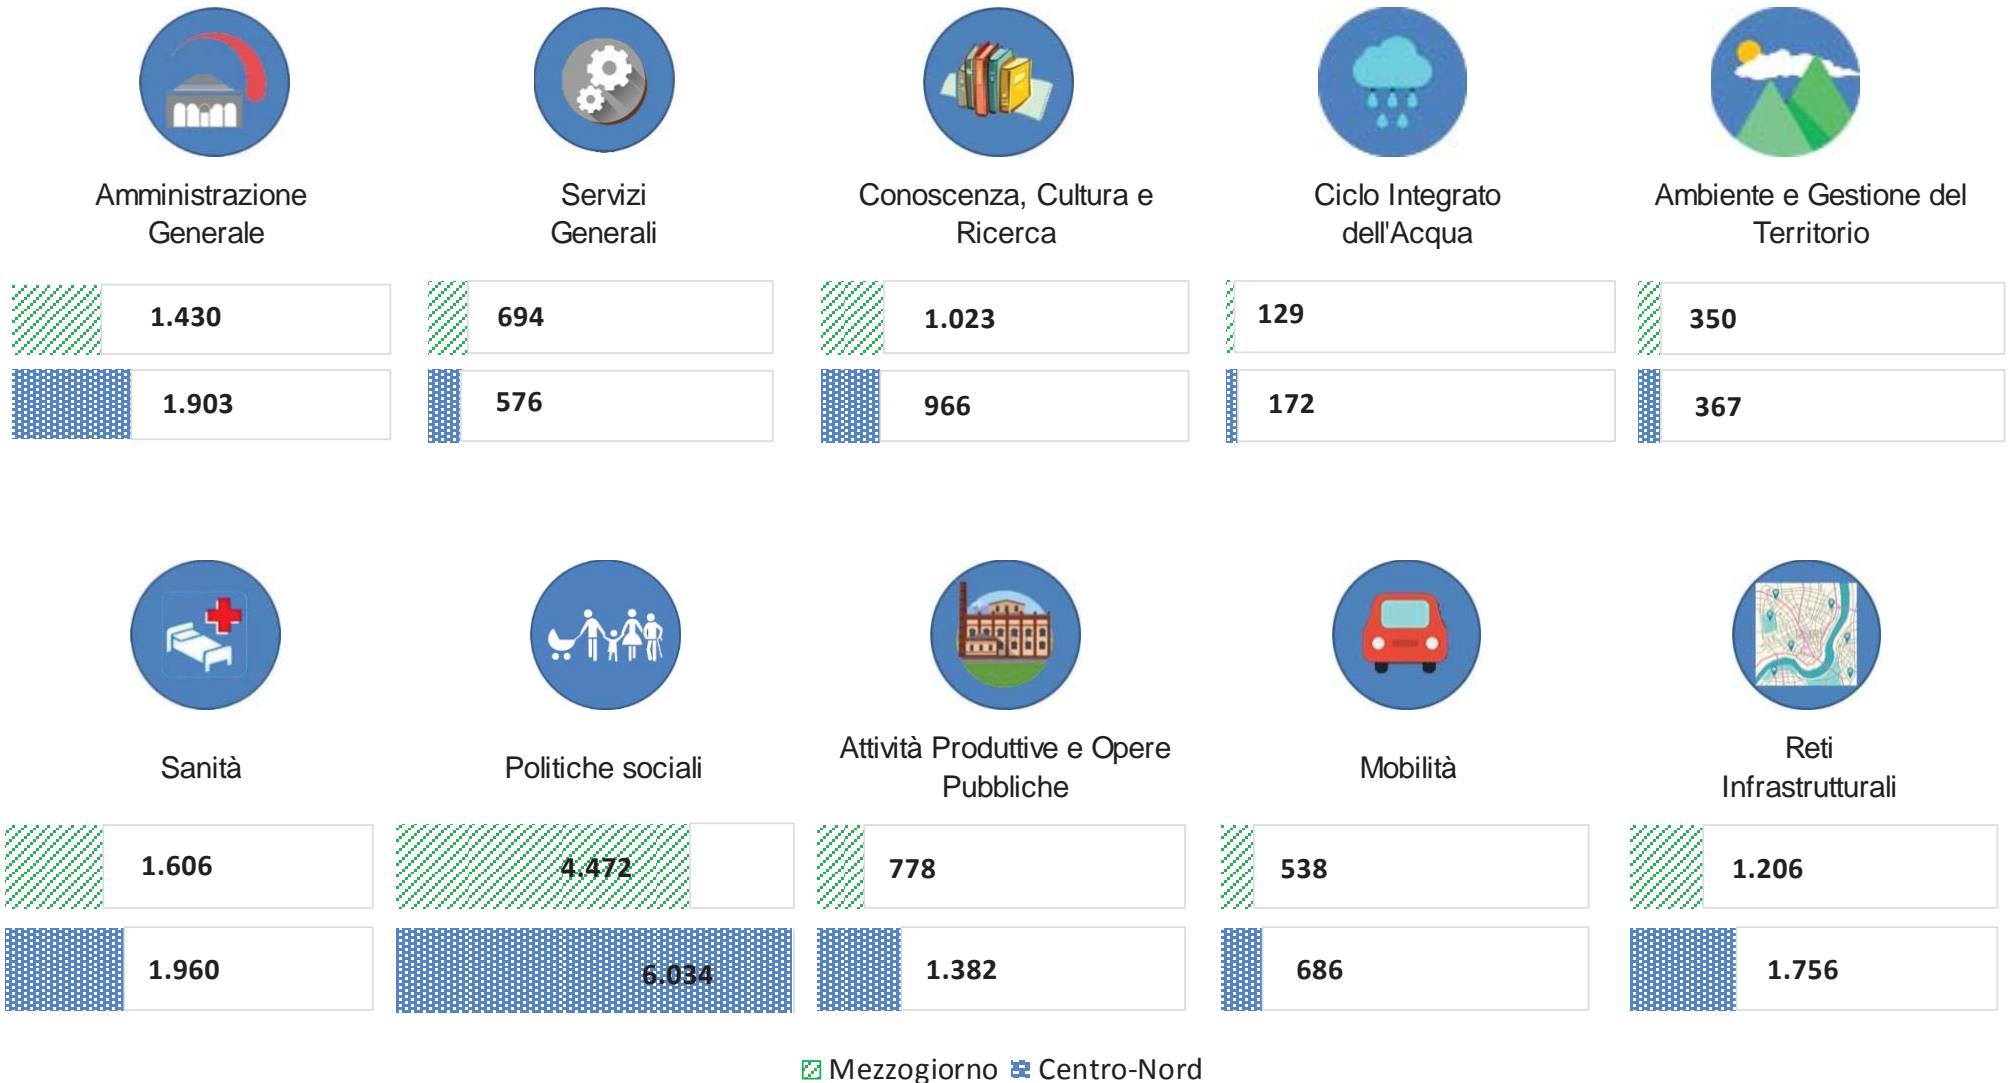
Amministrazione Generale

1.430

1.903

Servizi Generali

694

576

Conoscenza, Cultura e Ricerca

1.023

966

Ciclo Integrato dell'Acqua

129

172

Ambiente e Gestione del Territorio

350

367

Sanità

1.606

1.960

Politiche sociali

4.472

6.034

Attività Produttive e Opere Pubbliche

778

1.382

Mobilità

538

686

Reti Infrastrutturali

1.206

1.756

Mezzogiorno Centro-Nord